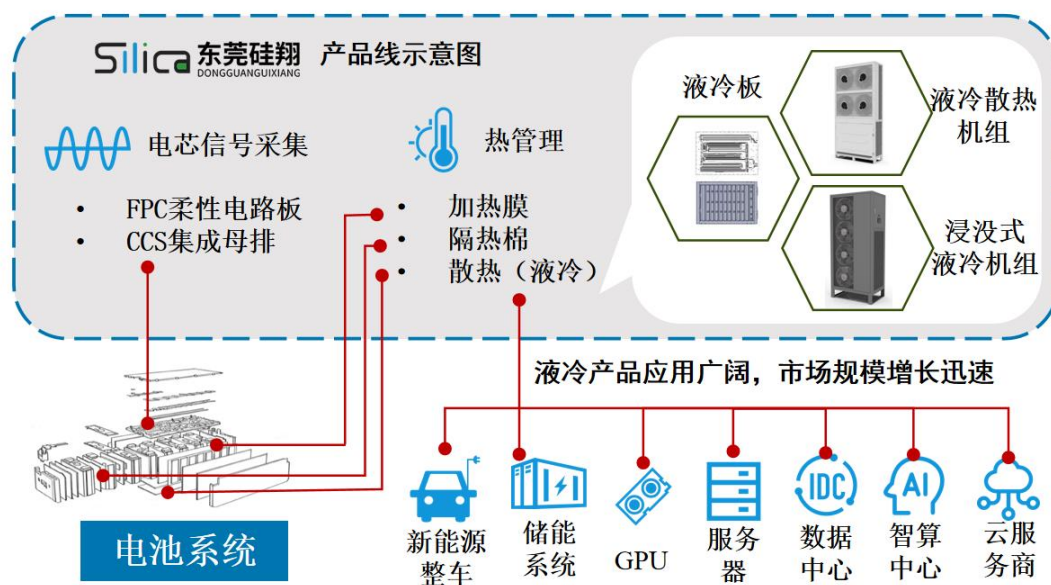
Silica 东莞硅翔 DONGGUANGUIXIANG 产品线示意图

电芯信号采集

• FPC柔性电路板
• CCS集成母排

热管理

• 加热膜
• 隔热棉
• 散热（液冷）

液冷板

液冷散热机组

浸没式液冷机组

液冷产品应用广阔，市场规模增长迅速

电池系统

新能源整车

储能系统

GPU

服务器

IDC

数据中心

AI

智算中心

云服务商